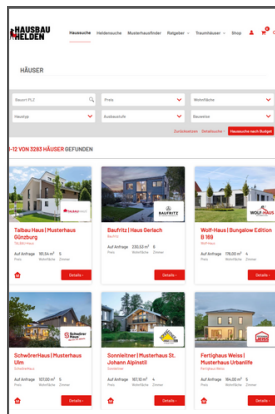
HAUSBAU HELDEN

Hausesuche Heldensuche Musterhausfinder Ratgeber Traumhäuser Shop

HÄUSER

Bauort PLZ
Preis
Wohnfläche
Haustyp
Baustufe
Bauweise

Zurücksetzen Detailsuche Haussuche nach Budget

1-12 VON 3263 HÄUSERN GEFUNDEN

Talbau Haus | Musterhaus Günzburg
Talbau Haus
Auf Anfrage Preis
161,84 m² Wohnfläche
5 Zimmer
Details

Baufritz | Haus Gerlach
Baufritz
Auf Anfrage Preis
230,51 m² Wohnfläche
6 Zimmer
Details

Wolf-Haus | Bungalow Edition B 119
Wolf Haus
Auf Anfrage Preis
119,00 m² Wohnfläche
4 Zimmer
Details

Schwörer Haus | Musterhaus Ulm
Schwörerhaus
Auf Anfrage Preis
137,00 m² Wohnfläche
4 Zimmer
Details

Sonnleitner | Musterhaus St. Johann Alpinstil
Sonnleitner
Auf Anfrage Preis
187,61 m² Wohnfläche
4 Zimmer
Details

Fertighaus Weiss | Musterhaus Urbanlife
Fertighaus Weiss
Auf Anfrage Preis
164,00 m² Wohnfläche
5 Zimmer
Details